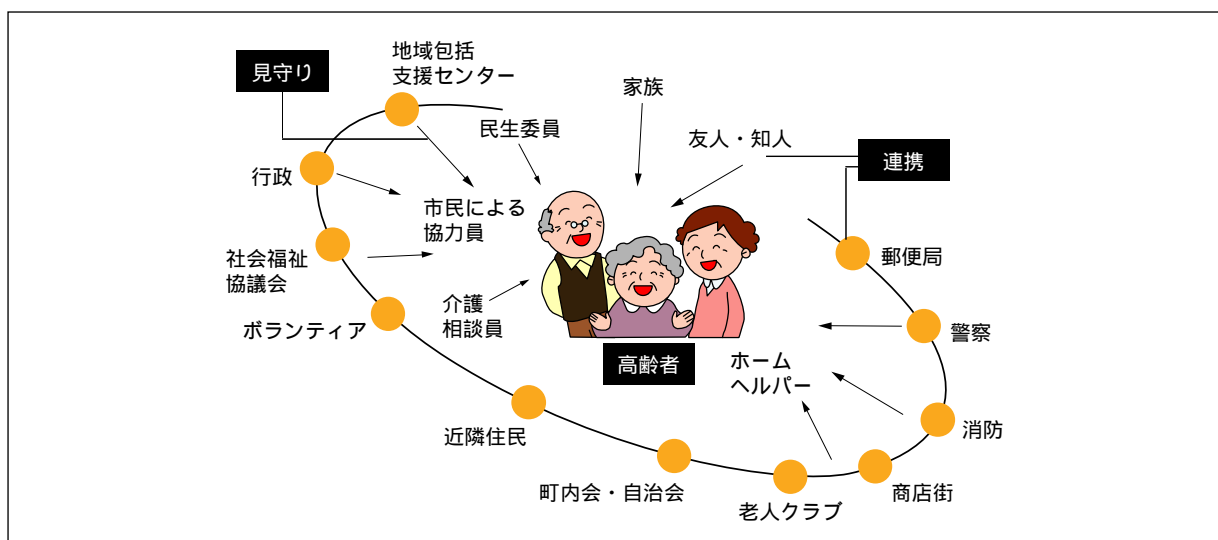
見守り

地域包括
支援センター

家族

民生委員

友人・知人

連携

行政

市民による
協力員

社会福祉
協議会

郵便局

介護
相談員

ボランティア

警察

高齢者

ホーム
ヘルパー

消防

近隣住民

商店街

町内会・自治会

老人クラブ